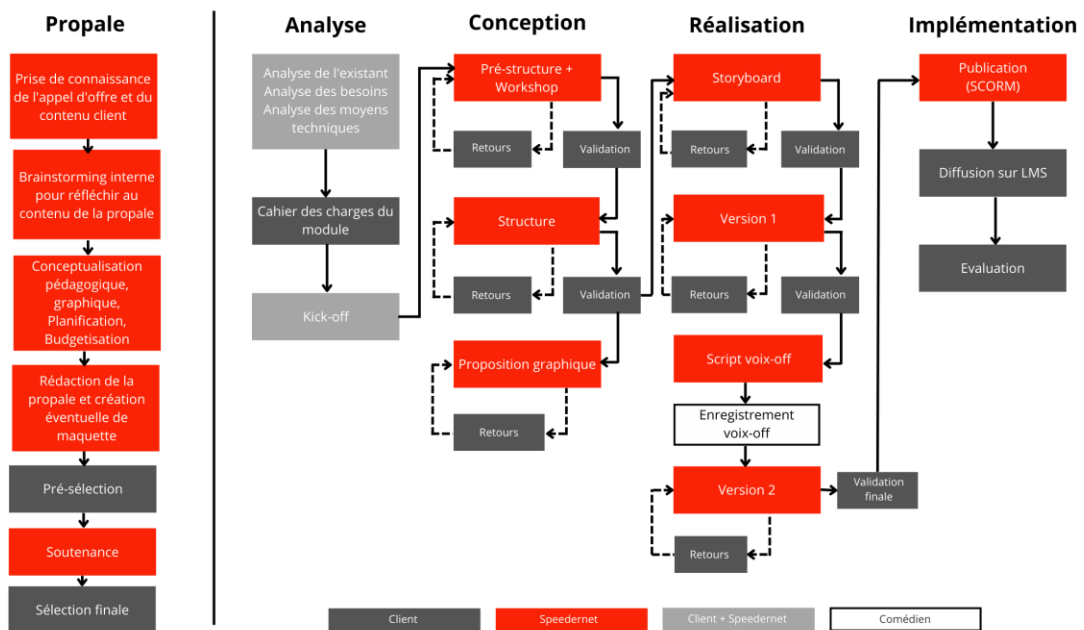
Propale

Prise de connaissance de l'appel d'offre et du contenu client

Brainstorming interne pour réfléchir au contenu de la propale

Conceptualisation pédagogique, graphique, Planification, Budgetisation

Rédaction de la propale et création éventuelle de maquette

Pré-sélection

Soutenance

Sélection finale

Analyse

Analyse de l'existant
Analyse des besoins
Analyse des moyens techniques

Cahier des charges du module

Kick-off

Conception

Pré-structure + Workshop

Retours

Validation

Structure

Retours

Validation

Proposition graphique

Retours

Réalisation

Storyboard

Retours

Validation

Version 1

Retours

Validation

Script voix-off

Enregistrement voix-off

Version 2

Retours

Validation finale

Implémentation

Publication (SCORM)

Diffusion sur LMS

Evaluation

Client | Speedernet | Client + Speedernet | Comédien